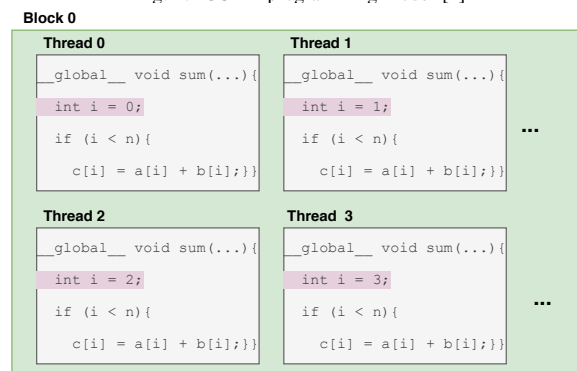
Block 0

Thread 0

__global__ void sum(...){
int i = 0;
if (i < n){
c[i] = a[i] + b[i];}}

Thread 1

__global__ void sum(...){
int i = 1;
if (i < n){
c[i] = a[i] + b[i];}}

...

Thread 2

__global__ void sum(...){
int i = 2;
if (i < n){
c[i] = a[i] + b[i];}}

Thread 3

__global__ void sum(...){
int i = 3;
if (i < n){
c[i] = a[i] + b[i];}}

...